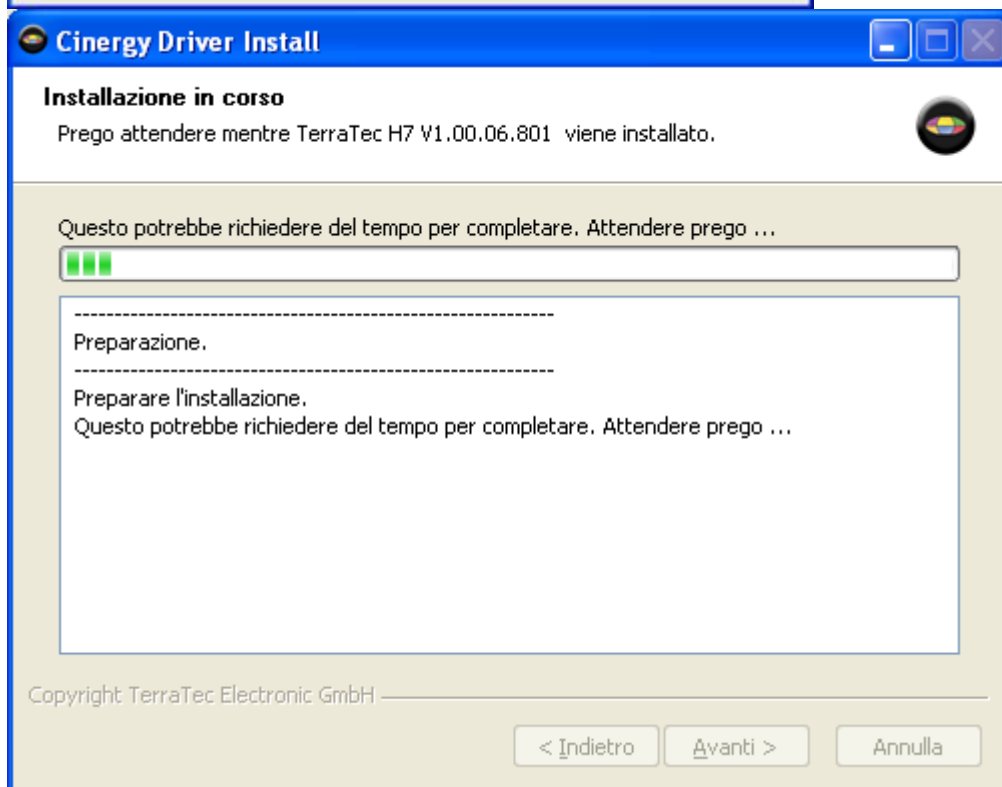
Cinergy Driver Install

Installazione in corso

Prego attendere mentre TerraTec H7 V1.00.06.801 viene installato.

Questo potrebbe richiedere del tempo per completare. Attendere prego ...

------------------------------------------------------------

Preparazione.

------------------------------------------------------------

Preparare l'installazione.

Questo potrebbe richiedere del tempo per completare. Attendere prego ...

Copyright TerraTec Electronic GmbH

< Indietro

Avanti >

Annulla